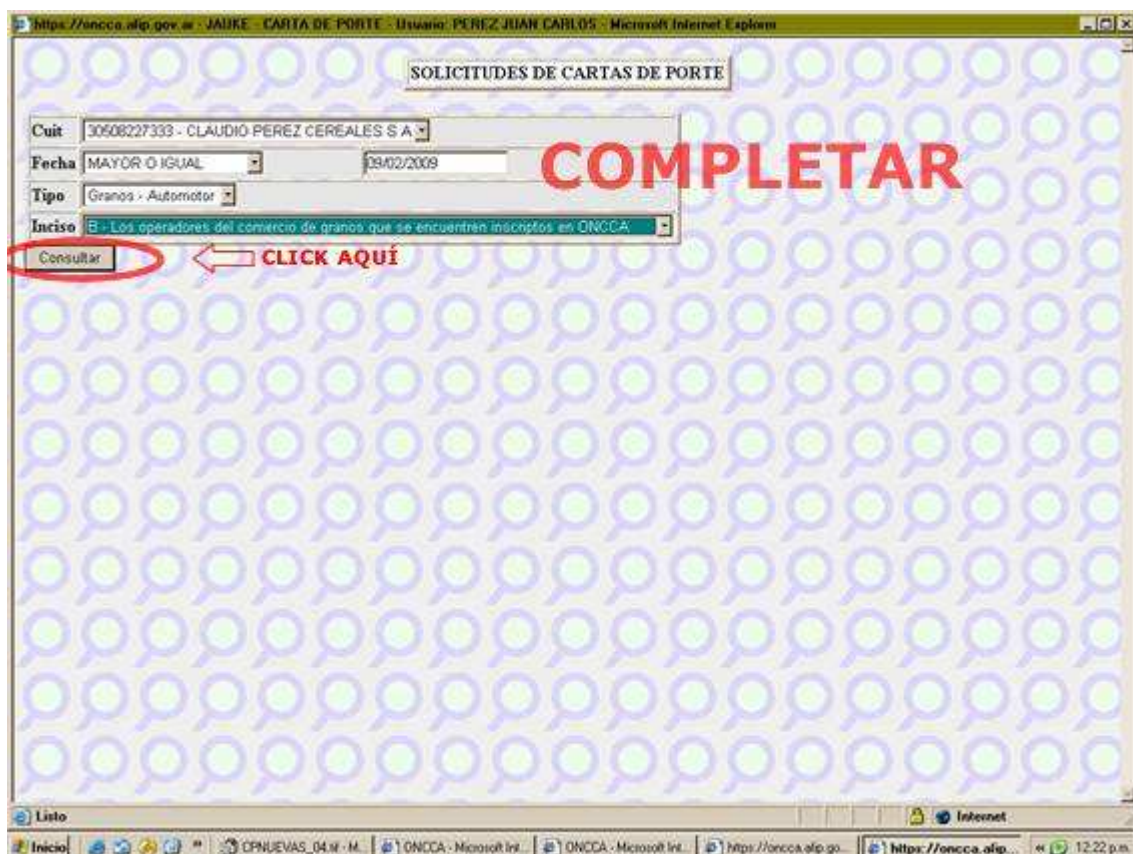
https://oncca.afip.gov.ar - JAUKE - CARTA DE PORTE - Usuario: PEREZ JUAN CARLOS - Microsoft Internet Explorer

SOLICITUDES DE CARTAS DE PORTE

| Cuit | 30508227333 - CLAUDIO PEREZ CEREALES S A |
|---|---|
| Fecha | MAYOR O IGUAL 09/02/2009 |
| Tipo | Granos - Automotor |
| Inciso | B - Los operadores del comercio de granos que se encuentren inscriptos en ONCCA |

COMPLETAR

Consultar

CLICK AQUÍ

Listo

Internet

Inicio CPNUEVAS_04.tif - M... ONCCA - Microsoft Int... ONCCA - Microsoft Int... https://oncca.afip.go... https://oncca.afip... 12:22 p.m.